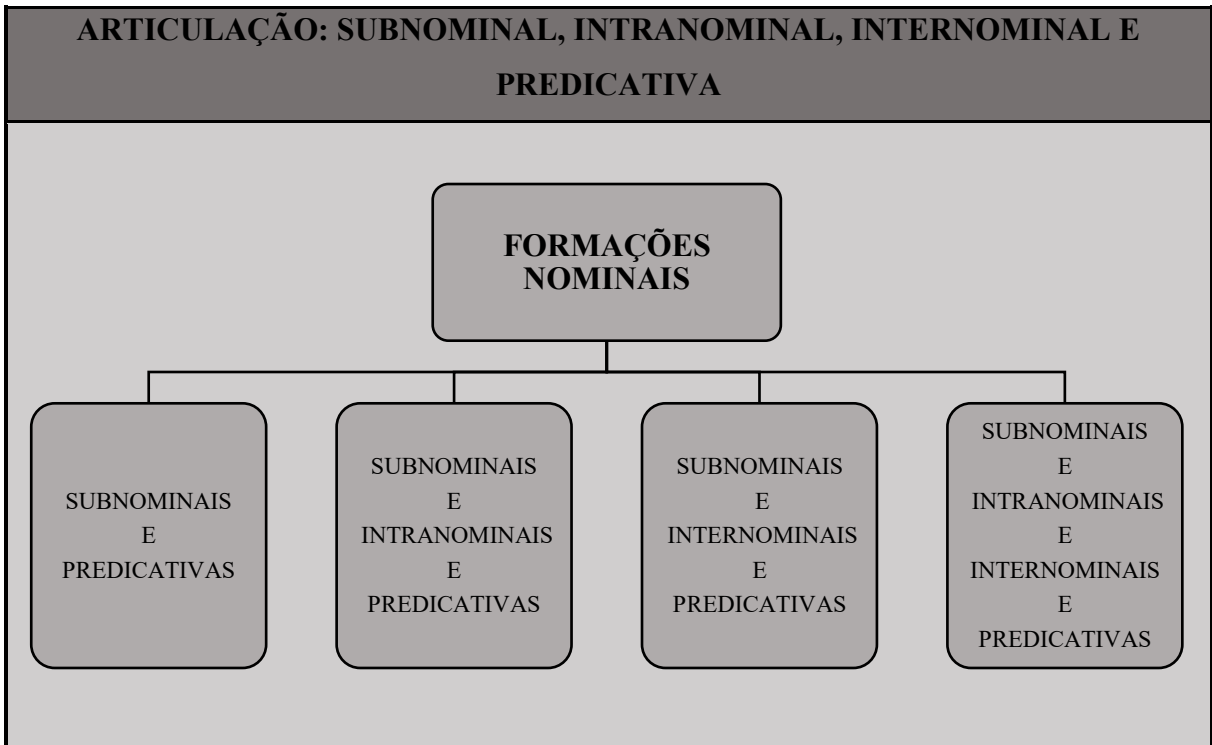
ARTICULAÇÃO: SUBNOMINAL, INTRANOMINAL, INTERNOMINAL E PREDICATIVA

FORMAÇÕES NOMINAIS

SUBNOMINAIS E PREDICATIVAS

SUBNOMINAIS E INTRANOMINAIS E PREDICATIVAS

SUBNOMINAIS E INTERNOMINAIS E PREDICATIVAS

SUBNOMINAIS E INTRANOMINAIS E INTERNOMINAIS E PREDICATIVAS